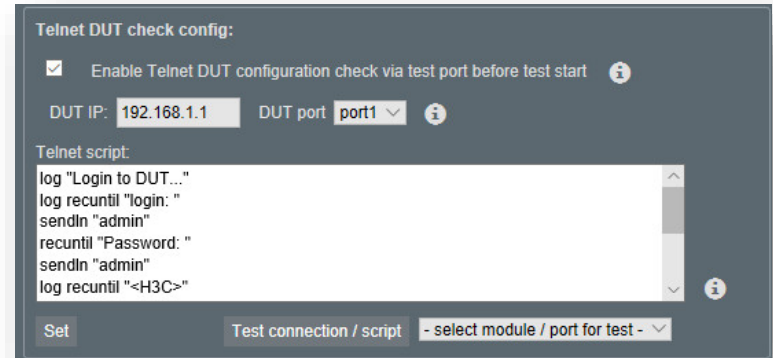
Telnet DUT check config:

Enable Telnet DUT configuration check via test port before test start

DUT IP: 192.168.1.1 DUT port port1

Telnet script:

log "Login to DUT..."
log recuntil "login: "
sendln "admin"
recuntil "Password: "
sendln "admin"
log recuntil "<H3C>"

Set Test connection / script - select module / port for test -